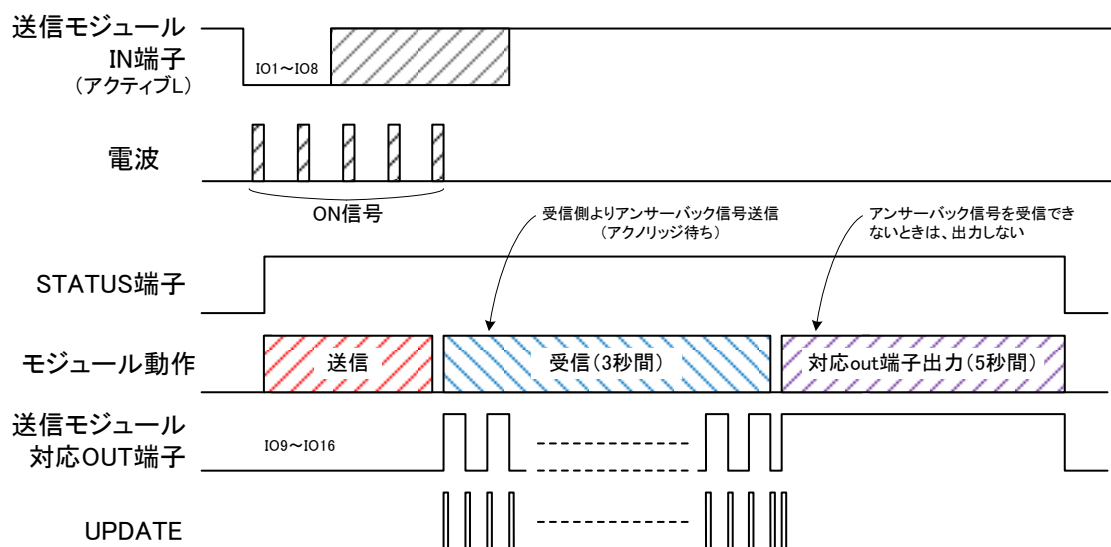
送信モジュール
IN端子
（アクティブL）

IO1～IO8

電波

ON信号

受信側よりアンサーバック信号送信
（アクノリッジ待ち）

アンサーバック信号を受信できないときは、出力しない

STATUS端子

モジュール動作

送信

受信（3秒間）

対応out端子出力（5秒間）

送信モジュール
対応OUT端子

IO9～IO16

UPDATE